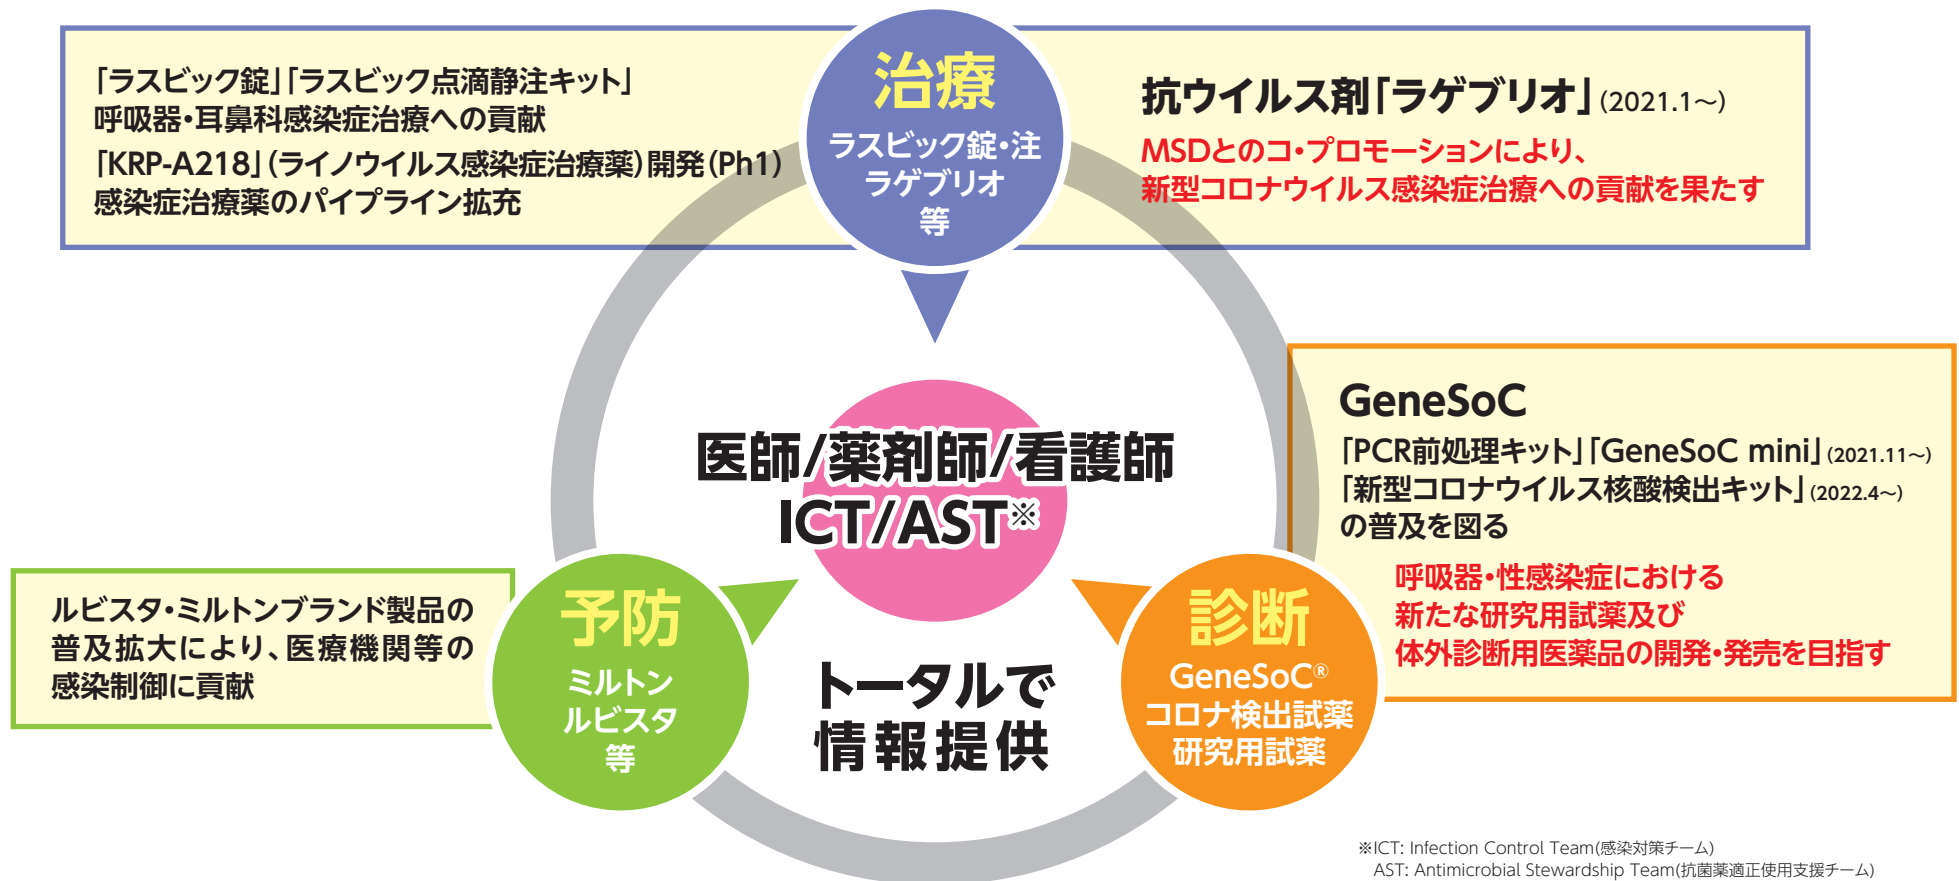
「ラスビック錠」「ラスビック点滴静注キット」
呼吸器・耳鼻科感染症治療への貢献
「KRP-A218」(ライノウイルス感染症治療薬)開発(Ph1)
感染症治療薬のパイプライン拡充

治療
ラスビック錠・注
ラゲブリオ
等

抗ウイルス剤「ラゲブリオ」(2021.1~)
MSDとのコ・プロモーションにより、
新型コロナウイルス感染症治療への貢献を果たす

GeneSoC
「PCR前処理キット」「GeneSoC mini」(2021.11~)
「新型コロナウイルス核酸検出キット」(2022.4~)
の普及を図る

呼吸器・性感染症における
新たな研究用試薬及び
体外診断用医薬品の開発・発売を目指す

医師/薬剤師/看護師
ICT/AST※

ルビスタ・ミルトンブランド製品の普及拡大により、医療機関等の感染制御に貢献

予防
ミルトン
ルビスタ
等

トータルで
情報提供

診断
GeneSoC®
コロナ検出試薬
研究用試薬

※ICT: Infection Control Team(感染対策チーム)
AST: Antimicrobial Stewardship Team(抗菌薬適正使用支援チーム)